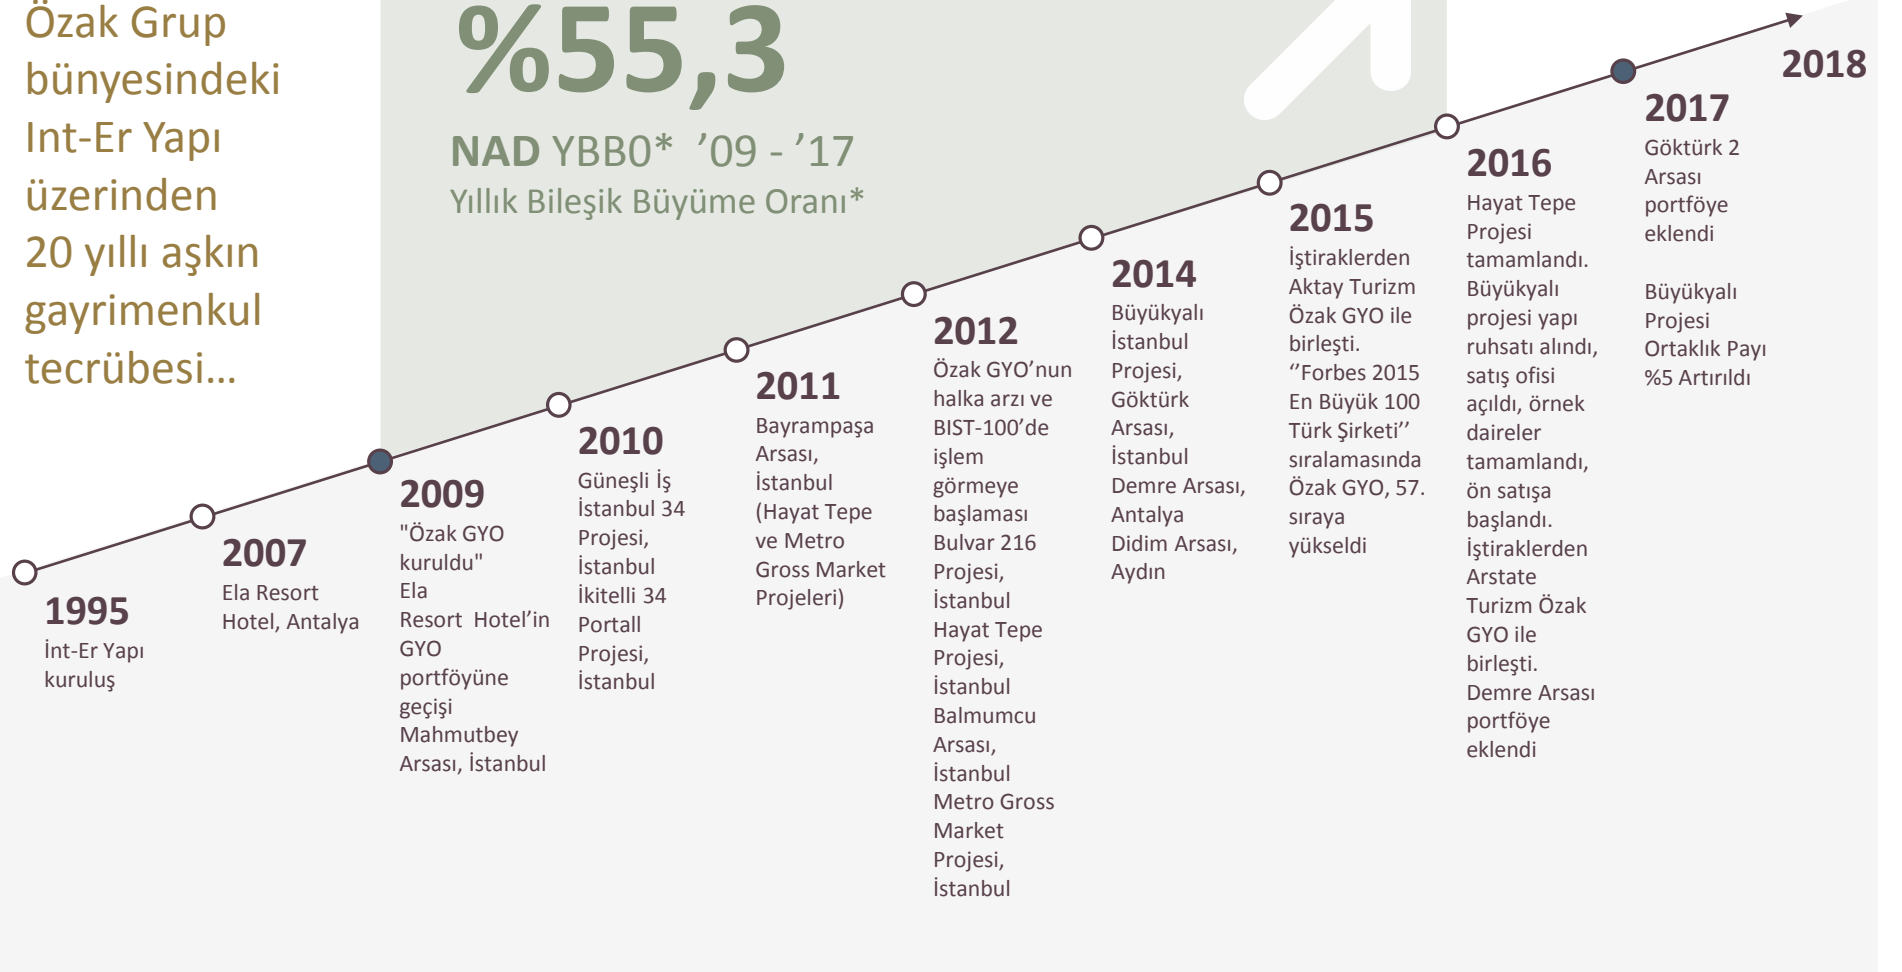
Özak Grup bünyesindeki Int-Er Yapı üzerinden 20 yıllı aşkın gayrimenkul tecrübesi…

%55,3

NAD YBBO* '09 - '17
Yıllık Bileşik Büyüme Oranı*

2018

1995
İnt-Er Yapı kuruluş

2007
Ela Resort Hotel, Antalya

2009
"Özak GYO kuruldu"
Ela Resort Hotel'in GYO portföyüne geçişi
Mahmutbey Arsası, İstanbul

2010
Güneşli İş İstanbul 34 Projesi, İstanbul
İkitelli 34 Portall Projesi, İstanbul

2011
Bayrampaşa Arsası, İstanbul (Hayat Tepe ve Metro Gross Market Projeleri)

2012
Özak GYO'nun halka arzı ve BIST-100'de işlem görmeye başlaması
Bulvar 216 Projesi, İstanbul
Hayat Tepe Projesi, İstanbul
Balmumcu Arsası, İstanbul
Metro Gross Market Projesi, İstanbul

2014
Büyükyalı İstanbul Projesi, Göktürk Arsası, İstanbul
Demre Arsası, Antalya
Didim Arsası, Aydın

2015
İştiraklerden Aktay Turizm Özak GYO ile birleşti.
''Forbes 2015 En Büyük 100 Türk Şirketi'' sıralamasında Özak GYO, 57. sıraya yükseldi

2016
Hayat Tepe Projesi tamamlandı.
Büyükyalı projesi yapı ruhsatı alındı, satış ofisi açıldı, örnek daireler tamamlandı, ön satışa başlandı.
İştiraklerden Arstate Turizm Özak GYO ile birleşti.
Demre Arsası portföye eklendi

2017
Göktürk 2 Arsası portföye eklendi

Büyükyalı Projesi Ortaklık Payı %5 Artırıldı